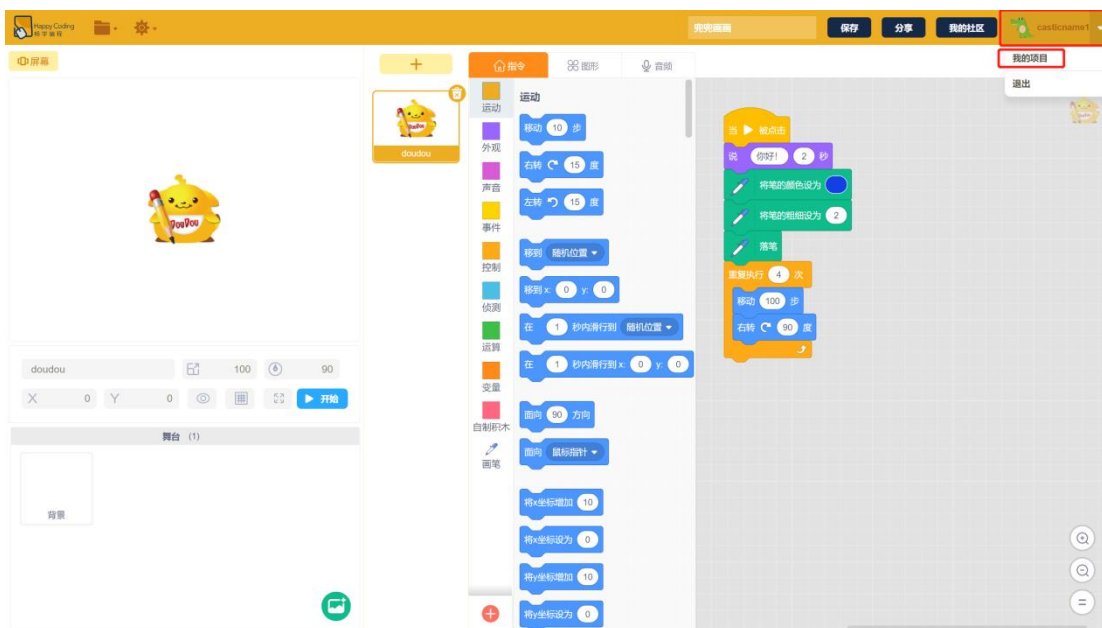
Happy Coding 畅学编程

兜兜画画 保存 分享 我的社区 casticname1

我的项目
退出

屏幕

doudou

doudou 100 90
X 0 Y 0 开始

舞台 (1)

背景

指令 造型 音频

运动
外观
声音
事件
控制
侦测
运算
变量
自制积木
画笔

运动
移动 10 步
右转 15 度
左转 15 度
移到 随机位置
移到 x: 0 y: 0
在 1 秒内滑行到 随机位置
在 1 秒内滑行到 x: 0 y: 0
面向 90 方向
面向 鼠标指针
将x坐标增加 10
将x坐标设为 0
将y坐标增加 10
将y坐标设为 0

当 被点击
说 你好! 2 秒
将笔的颜色设为
将笔的粗细设为 2
落笔
重复执行 4 次
移动 100 步
右转 90 度